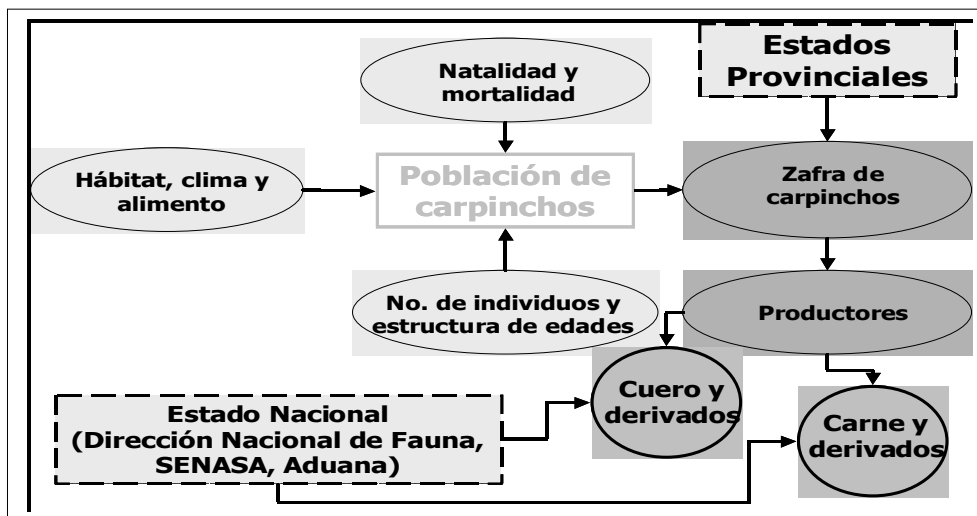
Estados Provinciales

Natalidad y mortalidad

Hábitat, clima y alimento

Población de carpinchos

Zafra de carpinchos

No. de individuos y estructura de edades

Productores

Cuero y derivados

Estado Nacional (Dirección Nacional de Fauna, SENASA, Aduana)

Carne y derivados